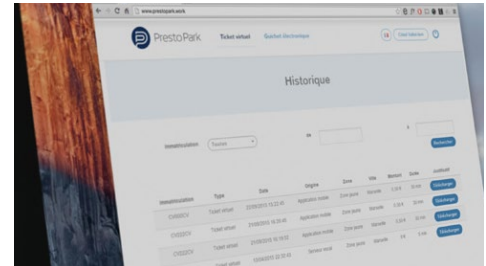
www.prestopark.work

PrestoPark Ticket virtuel Guichet Électronique

Historique

Immatriculation Toutes du au

Rechercher

| Immatriculation | Type | Date | Origine | Zone | Ville | Montant | Durée | Justificatif |
|---|---|---|---|---|---|---|---|---|
| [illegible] | Ticket virtuel | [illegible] | Application mobile | Zone jaune | Marseille | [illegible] | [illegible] | Télécharger |
| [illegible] | Ticket virtuel | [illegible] | Application mobile | Zone jaune | Marseille | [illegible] | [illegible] | Télécharger |
| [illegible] | Ticket virtuel | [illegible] | Application mobile | Zone jaune | Marseille | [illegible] | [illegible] | Télécharger |
| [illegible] | Ticket virtuel | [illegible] | Serveur vocal | Zone jaune | Marseille | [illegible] | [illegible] | Télécharger |